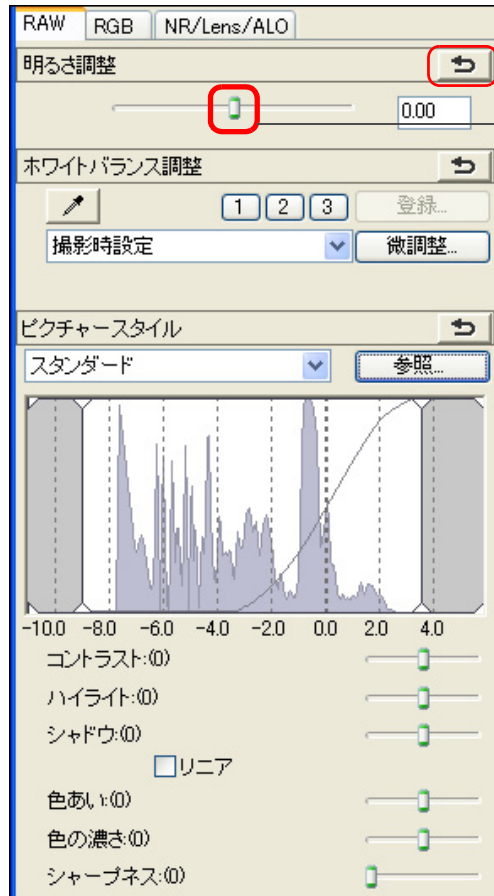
RAW RGB NR/Lens/ALO

明るさ調整

0.00

ホワイトバランス調整

1 2 3 登録...

撮影時設定

微調整...

ピクチャースタイル

スタンダード

参照...

-10.0 -8.0 -6.0 -4.0 -2.0 0.0 2.0 4.0

コントラスト:(0)

ハイライト:(0)

シャドウ:(0)

リニア

色あい:(0)

色の濃さ:(0)

シャープネス:(0)